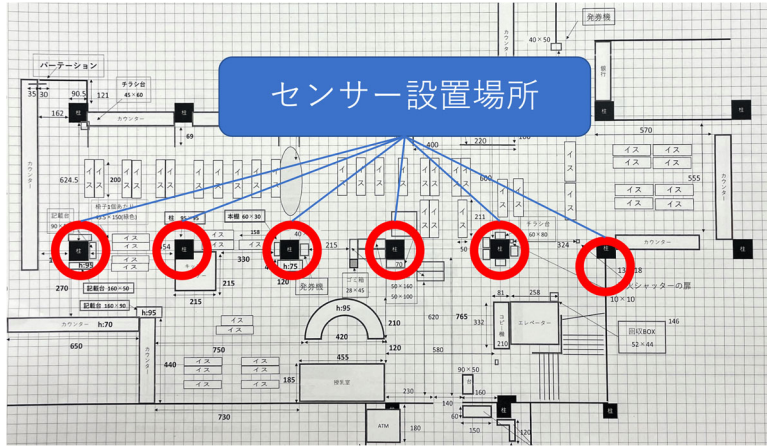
センサー設置場所

パーテーション
35 30
90.5
121
チラシ台
45×60
162
カウンター
柱
69
カウンター
624.5
イス
イス
200
イス
イス
イス
椅子1脚あたり
45×150(緑色)
記載台
90×
柱
54
柱 95
本棚 60×30
158
40
215
330
120
h:75
h:95
70
270
記載台 160×50
記載台 160×90
215
215
ゴミ箱
28×45
50×160
50×100
発券機
h:95
カウンター h:70
650
カウンター
440
750
イス
イス
イス
イス
イス
イス
イス
イス
185
h:95
420
210
455
120
580
620
765
332
コピー機
210
81
258
エレベーター
90×50
160
230
150
730
240
ATM
発券機
40×50
カウンター
銀行
柱
570
400
600
イス
イス
イス
イス
イス
イス
イス
イス
イス
イス
555
カウンター
211
チラシ台
60×80
50
324
カウンター
柱
13
18
シャッターの扉
10×10
146
回収BOX
52×44
柱
柱
柱
柱
柱
柱
柱
柱